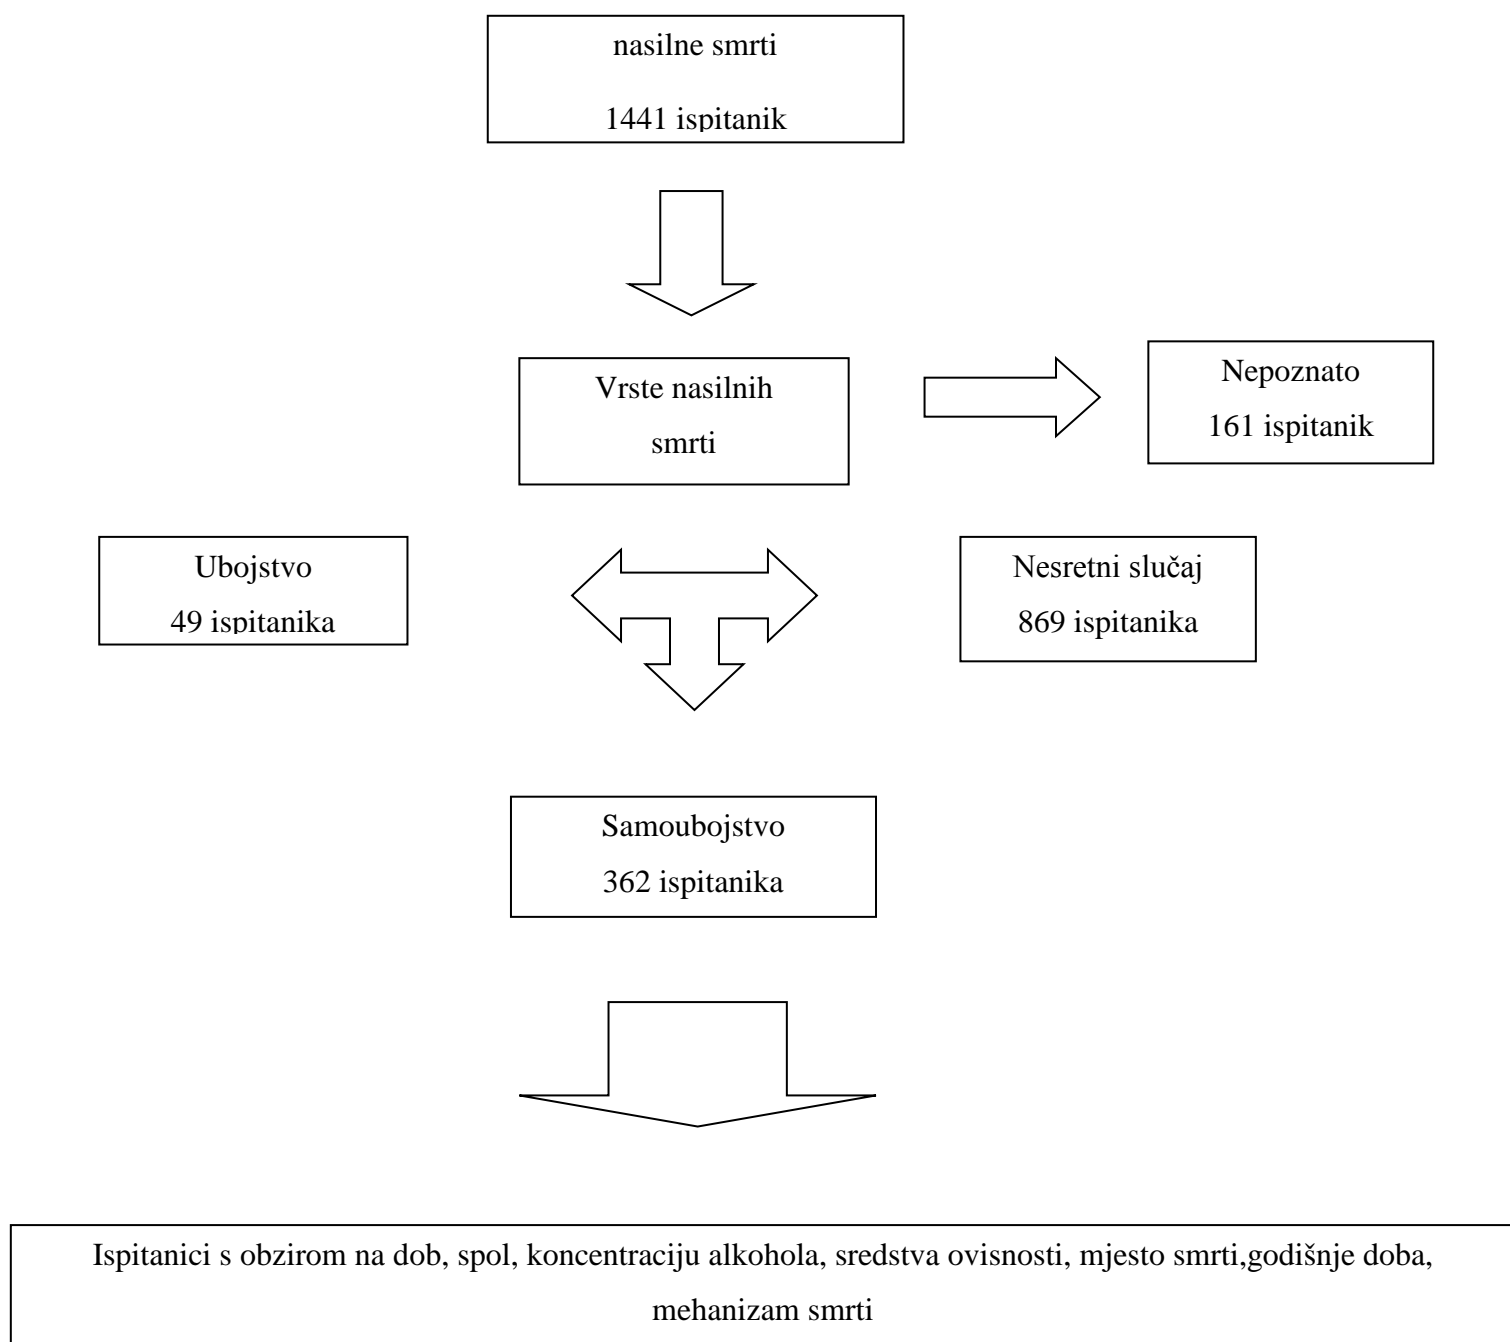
nasilne smrti

1441 ispitanik

Vrste nasilnih smrti

Nepoznato

161 ispitanik

Ubojstvo

49 ispitanika

Nesretni slučaj

869 ispitanika

Samoubojstvo

362 ispitanika

Ispitanici s obzirom na dob, spol, koncentraciju alkohola, sredstva ovisnosti, mjesto smrti,godišnje doba, mehanizam smrti